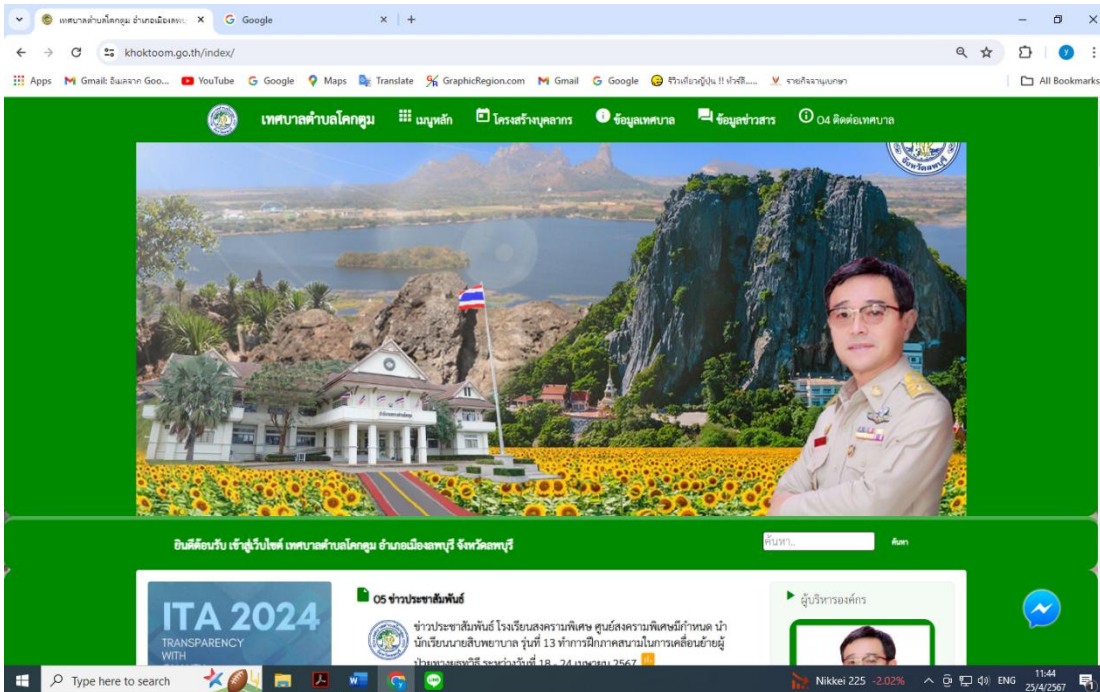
เทศบาลตำบลโคกตูม อำเภอเมืองลพบุ ×
Google ×
+
khoktoom.go.th/index/
Apps
Gmail: อีเมลจาก Goo...
YouTube
Google
Maps
Translate
GraphicRegion.com
Gmail
Google
เที่ยวญี่ปุ่น !! ทำวีซ...
รายกิจจานุเบกษา
All Bookmarks

เทศบาลตำบลโคกตูม
เมนูหลัก
โครงสร้างบุคลากร
ข้อมูลเทศบาล
ข้อมูลข่าวสาร
O4 ติดต่อเทศบาล

ยินดีต้อนรับ เข้าสู่เว็บไซต์ เทศบาลตำบลโคกตูม อำเภอเมืองลพบุรี จังหวัดลพบุรี
ค้นหา..
ค้นหา

ITA 2024
TRANSPARENCY
WITH

O5 ข่าวประชาสัมพันธ์
ข่าวประชาสัมพันธ์ โรงเรียนสงครามพิเศษ ศูนย์สงครามพิเศษมีกำหนด นำนักเรียนนายสิบพยาบาล รุ่นที่ 13 ทำการฝึกภาคสนามในการเคลื่อนย้ายผู้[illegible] ระหว่างวันที่ 18 - 24 เมษายน 2567

ผู้บริหารองค์กร

Type here to search
Nikkei 225 -2.02%
ENG
11:44
25/4/2567